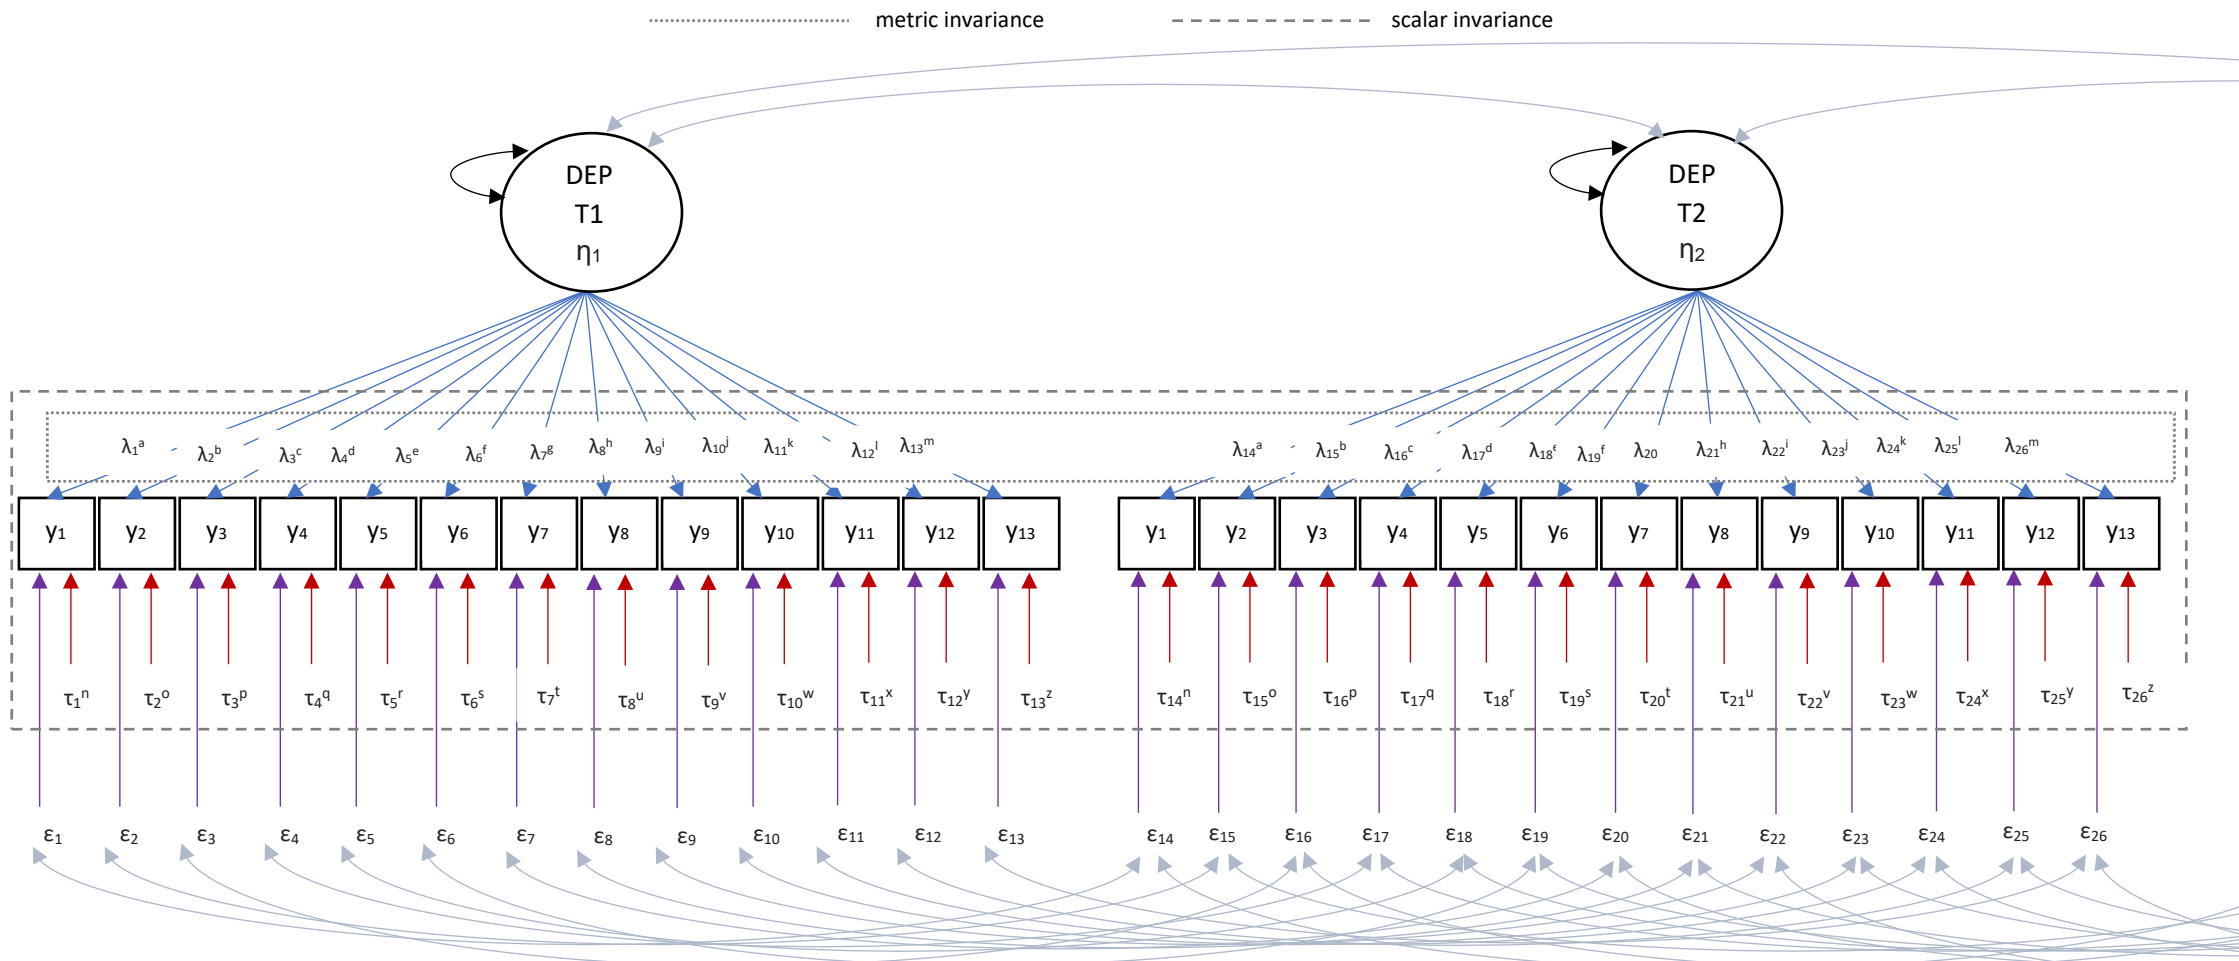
metric invariance
scalar invariance

DEP
T1
$\eta_1$

DEP
T2
$\eta_2$

$\lambda_1^a$ $\lambda_2^b$ $\lambda_3^c$ $\lambda_4^d$ $\lambda_5^e$ $\lambda_6^f$ $\lambda_7^g$ $\lambda_8^h$ $\lambda_9^i$ $\lambda_{10}^j$ $\lambda_{11}^k$ $\lambda_{12}^l$ $\lambda_{13}^m$

$\lambda_{14}^a$ $\lambda_{15}^b$ $\lambda_{16}^c$ $\lambda_{17}^d$ $\lambda_{18}^e$ $\lambda_{19}^f$ $\lambda_{20}$ $\lambda_{21}^h$ $\lambda_{22}^i$ $\lambda_{23}^j$ $\lambda_{24}^k$ $\lambda_{25}^l$ $\lambda_{26}^m$

$y_1$ $y_2$ $y_3$ $y_4$ $y_5$ $y_6$ $y_7$ $y_8$ $y_9$ $y_{10}$ $y_{11}$ $y_{12}$ $y_{13}$

$y_1$ $y_2$ $y_3$ $y_4$ $y_5$ $y_6$ $y_7$ $y_8$ $y_9$ $y_{10}$ $y_{11}$ $y_{12}$ $y_{13}$

$\tau_1^n$ $\tau_2^o$ $\tau_3^p$ $\tau_4^q$ $\tau_5^r$ $\tau_6^s$ $\tau_7^t$ $\tau_8^u$ $\tau_9^v$ $\tau_{10}^w$ $\tau_{11}^x$ $\tau_{12}^y$ $\tau_{13}^z$

$\tau_{14}^n$ $\tau_{15}^o$ $\tau_{16}^p$ $\tau_{17}^q$ $\tau_{18}^r$ $\tau_{19}^s$ $\tau_{20}^t$ $\tau_{21}^u$ $\tau_{22}^v$ $\tau_{23}^w$ $\tau_{24}^x$ $\tau_{25}^y$ $\tau_{26}^z$

$\varepsilon_1$ $\varepsilon_2$ $\varepsilon_3$ $\varepsilon_4$ $\varepsilon_5$ $\varepsilon_6$ $\varepsilon_7$ $\varepsilon_8$ $\varepsilon_9$ $\varepsilon_{10}$ $\varepsilon_{11}$ $\varepsilon_{12}$ $\varepsilon_{13}$

$\varepsilon_{14}$ $\varepsilon_{15}$ $\varepsilon_{16}$ $\varepsilon_{17}$ $\varepsilon_{18}$ $\varepsilon_{19}$ $\varepsilon_{20}$ $\varepsilon_{21}$ $\varepsilon_{22}$ $\varepsilon_{23}$ $\varepsilon_{24}$ $\varepsilon_{25}$ $\varepsilon_{26}$